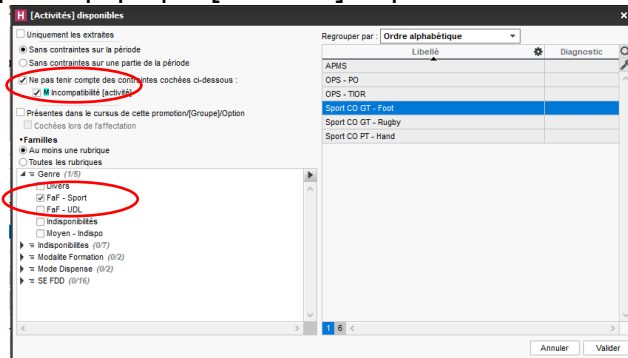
H [Activités] disponibles

Uniquement les extraites
Sans contraintes sur la période
Sans contraintes sur une partie de la période
Ne pas tenir compte des contraintes cochées ci-dessous :
M Incompatibilité [activité]
Présentes dans le cursus de cette promotion/[Groupe]/Option
Cochées lors de l'affectation
•Familles
Au moins une rubrique
Toutes les rubriques
Genre (1/5)
Divers
FaF - Sport
FaF - UDL
Indisponibilités
Moyen - Indispo
Indisponibilites (0/7)
Modalite Formation (0/2)
Mode Dispense (0/2)
SE FDD (0/16)

Regrouper par : Ordre alphabétique

| Libellé | Diagnostic |
|---|---|
| APMS | |
| OPS - PO | |
| OPS - TIOR | |
| Sport CO GT - Foot | |
| Sport CO GT - Rugby | |
| Sport CO PT - Hand | |

1 6

Annuler Valider